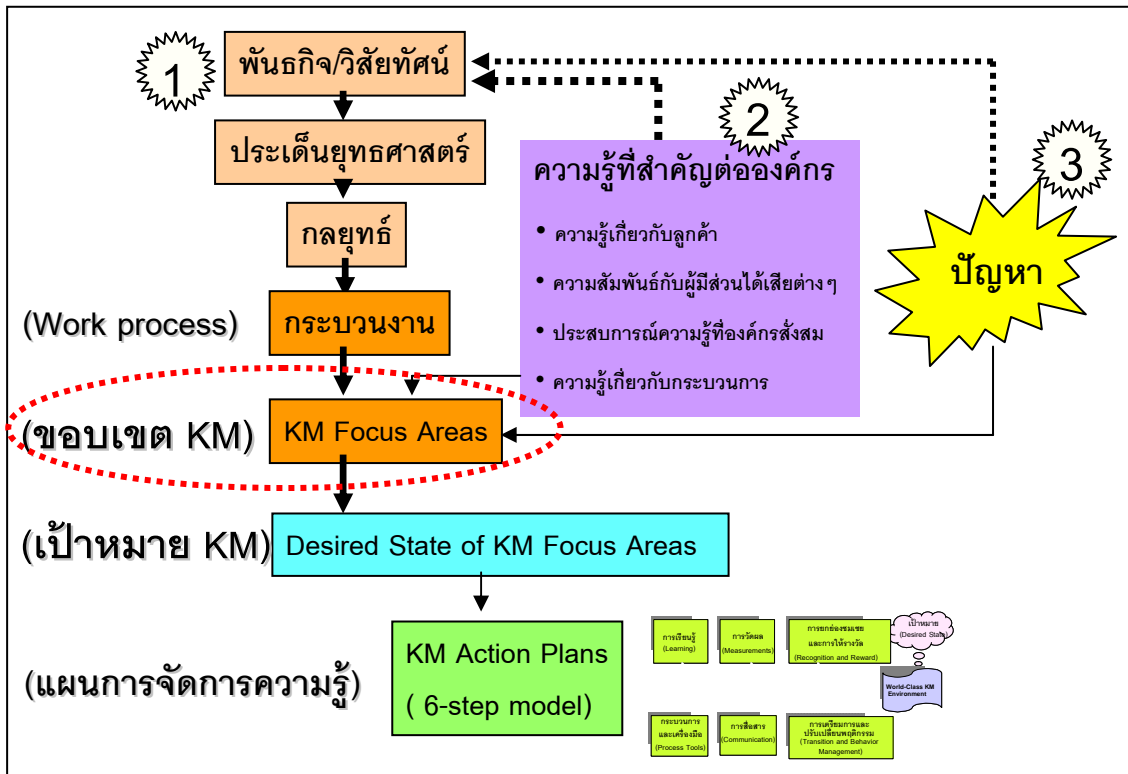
1

พันธกิจ/วิสัยทัศน์

ประเด็นยุทธศาสตร์

กลยุทธ์

(Work process)

กระบวนงาน

2

ความรู้ที่สำคัญต่อองค์กร

• ความรู้เกี่ยวกับลูกค้า

• ความสัมพันธ์กับผู้มีส่วนได้เสียต่างๆ

• ประสบการณ์ความรู้ที่องค์กรสั่งสม

• ความรู้เกี่ยวกับกระบวนการ

3

ปัญหา

(ขอบเขต KM)

KM Focus Areas

(เป้าหมาย KM)

Desired State of KM Focus Areas

(แผนการจัดการความรู้)

KM Action Plans

( 6-step model)

การเรียนรู้ (Learning)

การวัดผล (Measurements)

การยกย่องชมเชยและการให้รางวัล (Recognition and Reward)

เป้าหมาย (Desired State)

World-Class KM Environment

กระบวนการและเครื่องมือ (Process Tools)

การสื่อสาร (Communication)

การเตรียมการและปรับเปลี่ยนพฤติกรรม (Transition and Behavior Management)